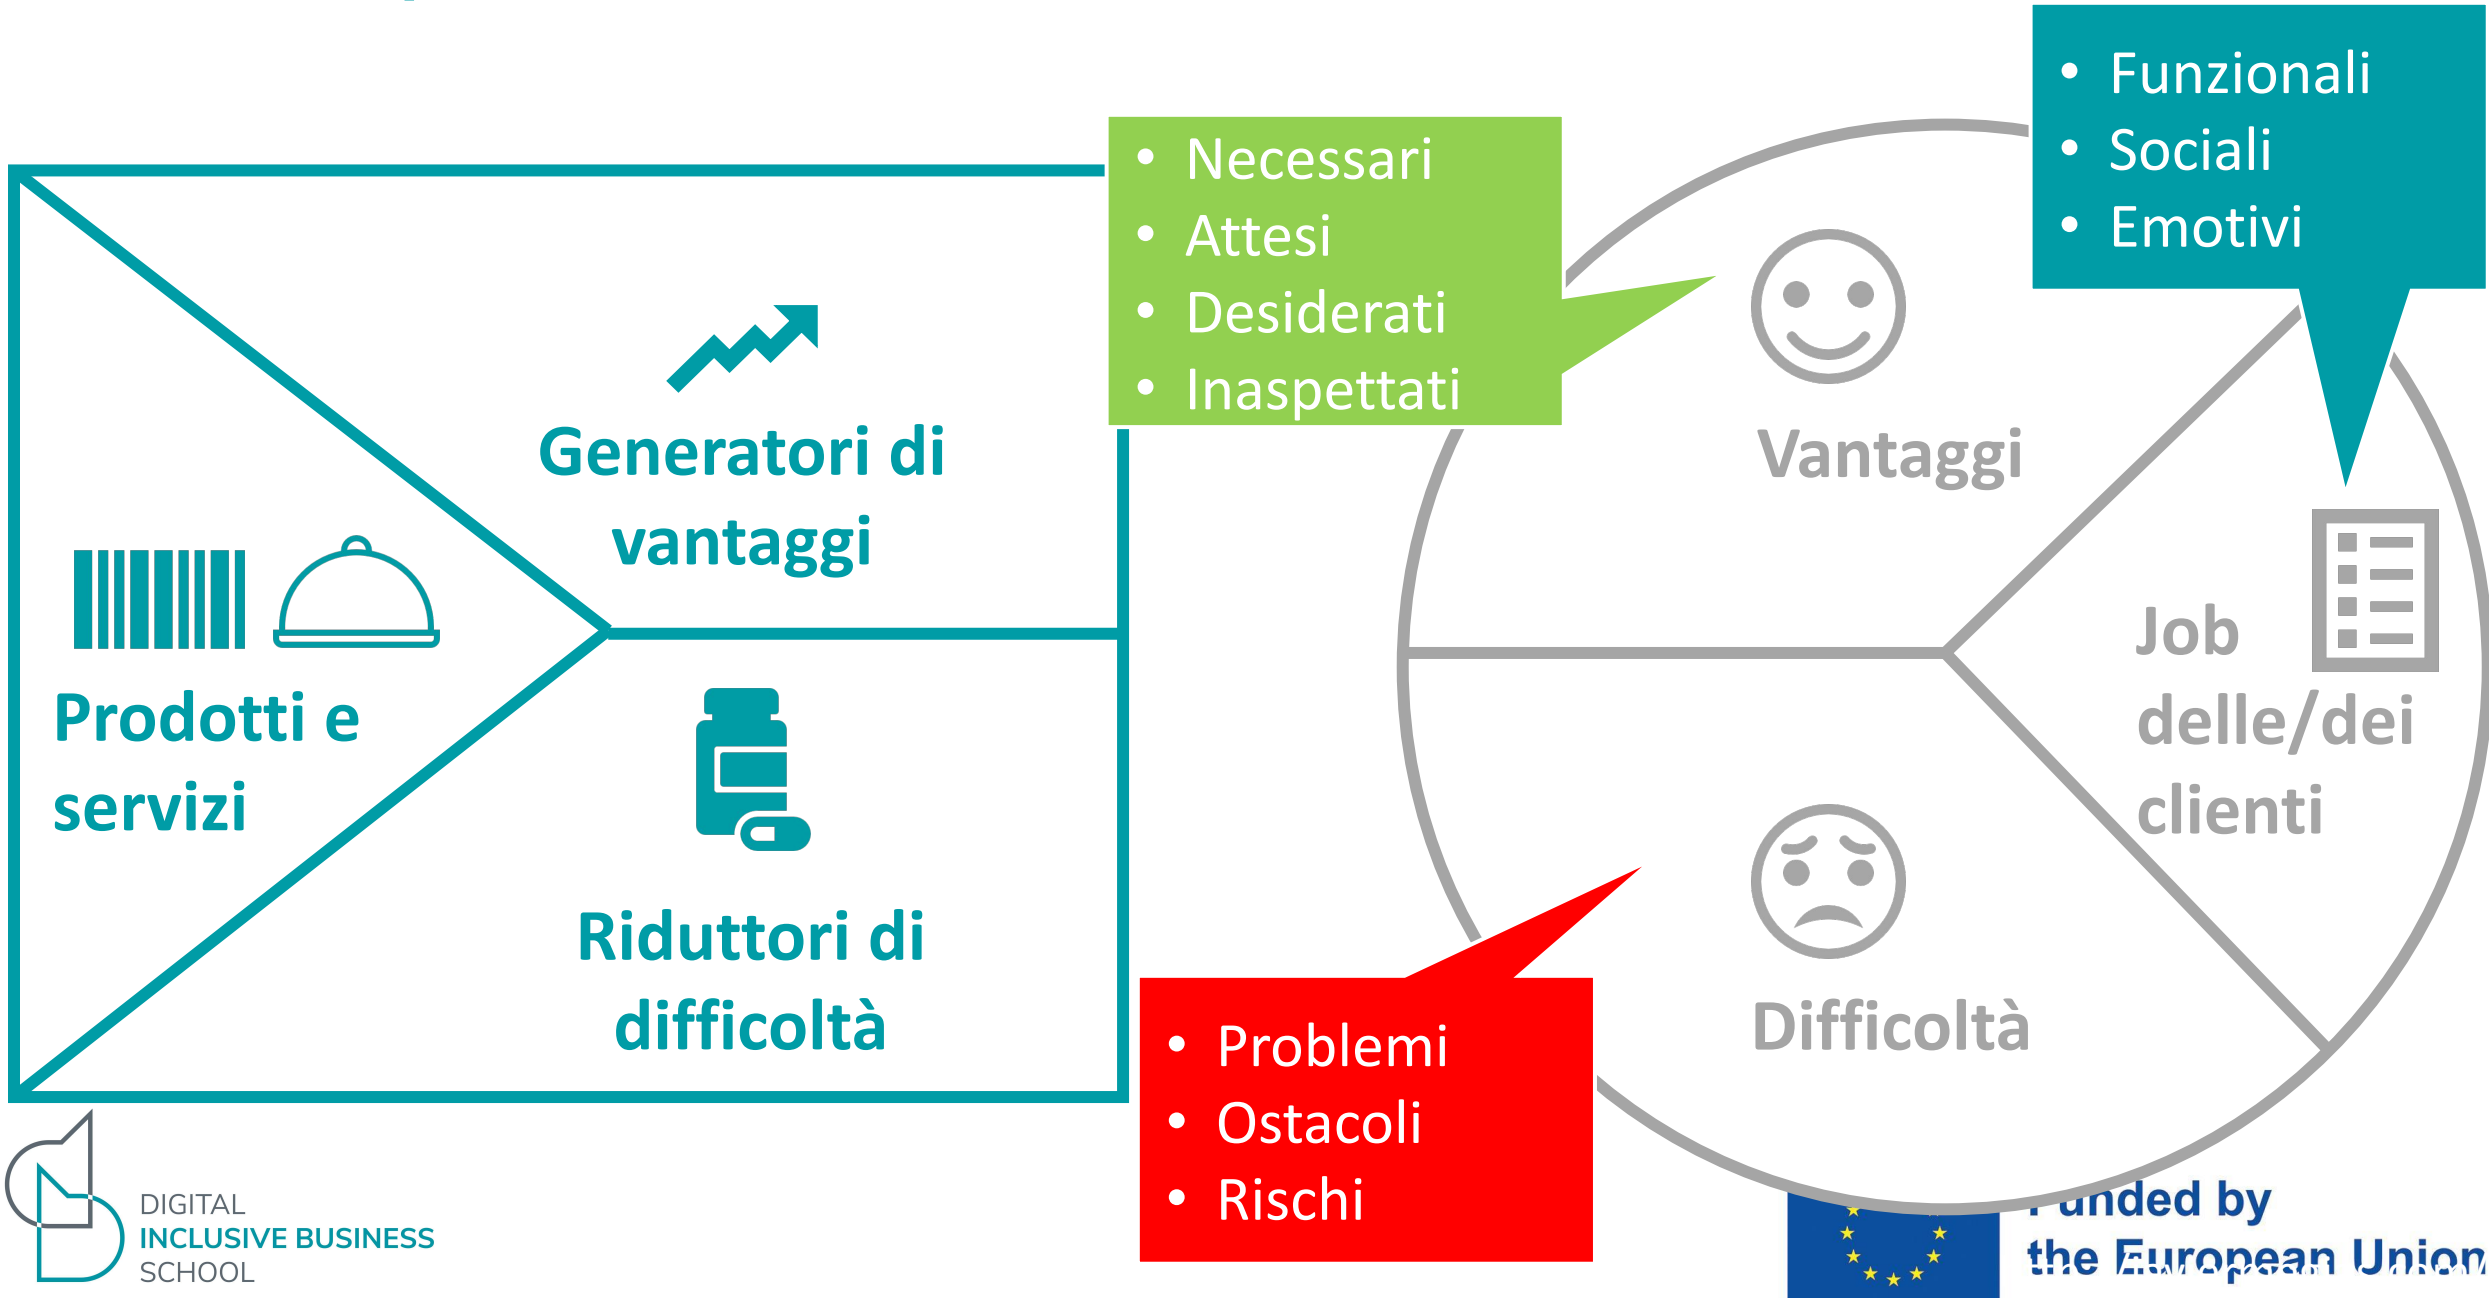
- Funzionali
- Sociali
- Emotivi

- Necessari
- Attesi
- Desiderati
- Inaspettati

Generatori di vantaggi

Prodotti e servizi

Riduttori di difficoltà

Vantaggi

Job delle/dei clienti

Difficoltà

- Problemi
- Ostacoli
- Rischi

DIGITAL
INCLUSIVE BUSINESS
SCHOOL

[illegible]unded by
the European Union